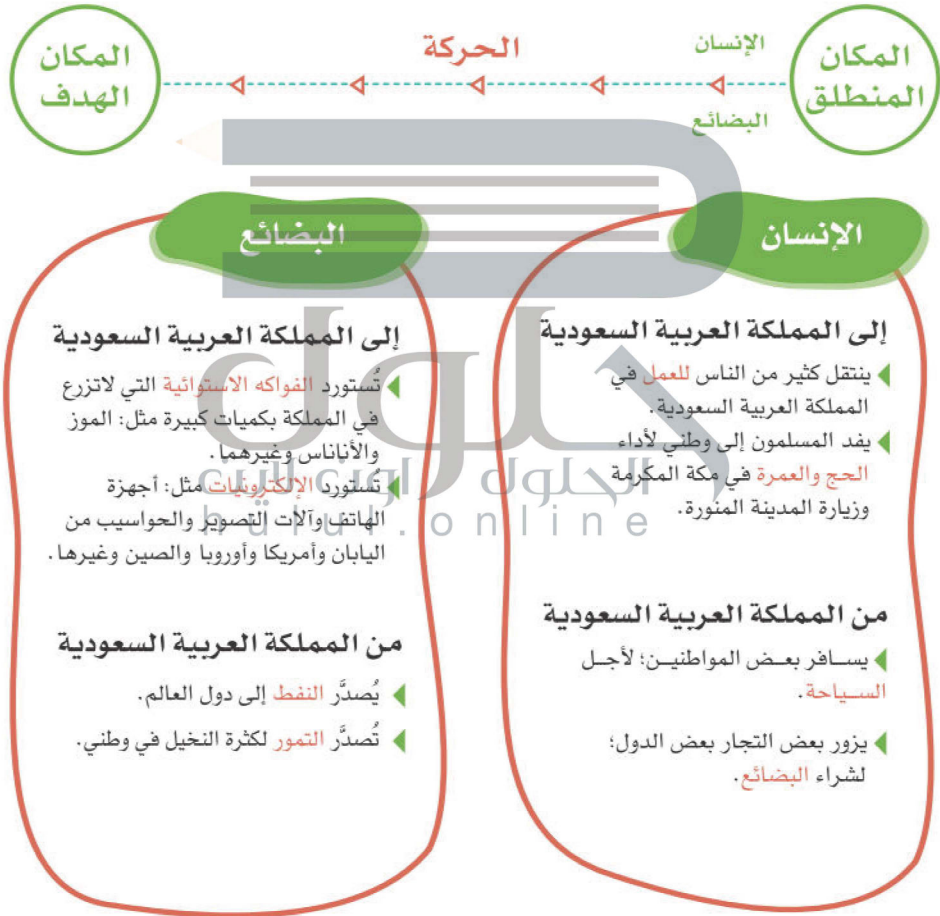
المكان المنطلق

الإنسان

البضائع

الحركة

المكان الهدف

الإنسان

إلى المملكة العربية السعودية

ينتقل كثير من الناس للعمل في المملكة العربية السعودية.

يفد المسلمون إلى وطني لأداء الحج والعمرة في مكة المكرمة وزيارة المدينة المنورة.

من المملكة العربية السعودية

يسافر بعض المواطنين؛ لأجل السياحة.

يزور بعض التجار بعض الدول؛ لشراء البضائع.

البضائع

إلى المملكة العربية السعودية

تُستورد الفواكه الاستوائية التي لاتزرع في المملكة بكميات كبيرة مثل: الموز والأناناس وغيرهما.

تستورد الإلكترونيات مثل: أجهزة الهاتف وآلات التصوير والحواسيب من اليابان وأمريكا وأوروبا والصين وغيرها.

من المملكة العربية السعودية

يُصدَّر النفط إلى دول العالم.

تُصدَّر التمور لكثرة النخيل في وطني.

الحلول الإلكترونية
hulul.online